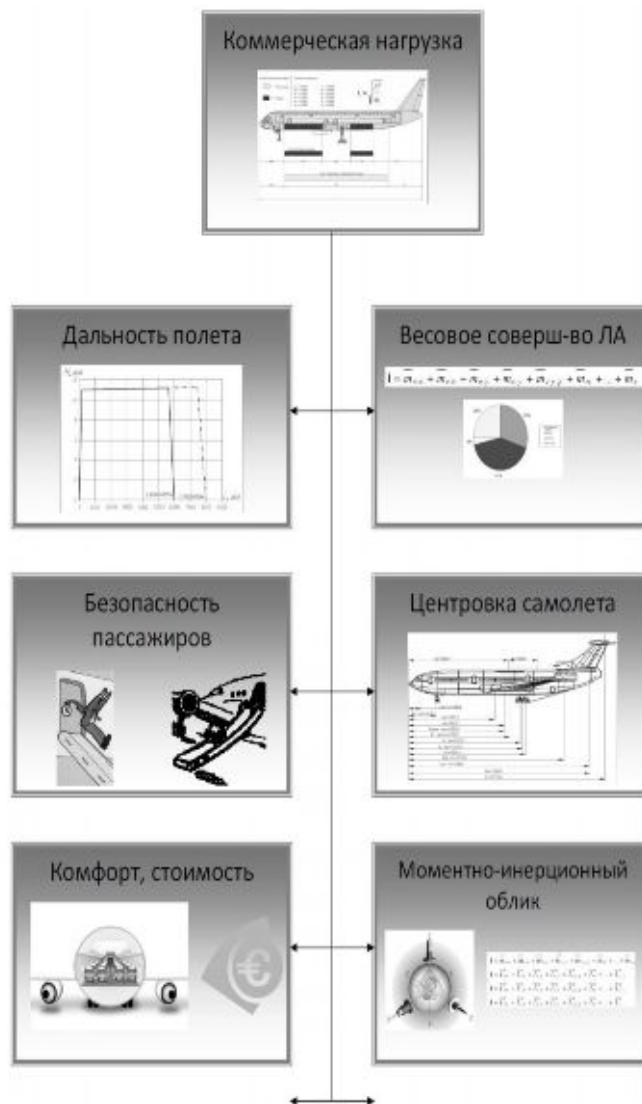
Коммерческая нагрузка

Дальность полета

Весовое соверш-во ЛА

$1 = \bar{m}_{к.к} + \bar{m}_{с.у} + \bar{m}_{т} + \bar{m}_{о.у} + \bar{m}_{с.у.у} + \bar{m}_{к} + \ldots + \bar{m}_{т}$

Безопасность пассажиров

Центровка самолета

Комфорт, стоимость

Моментно-инерционный облик